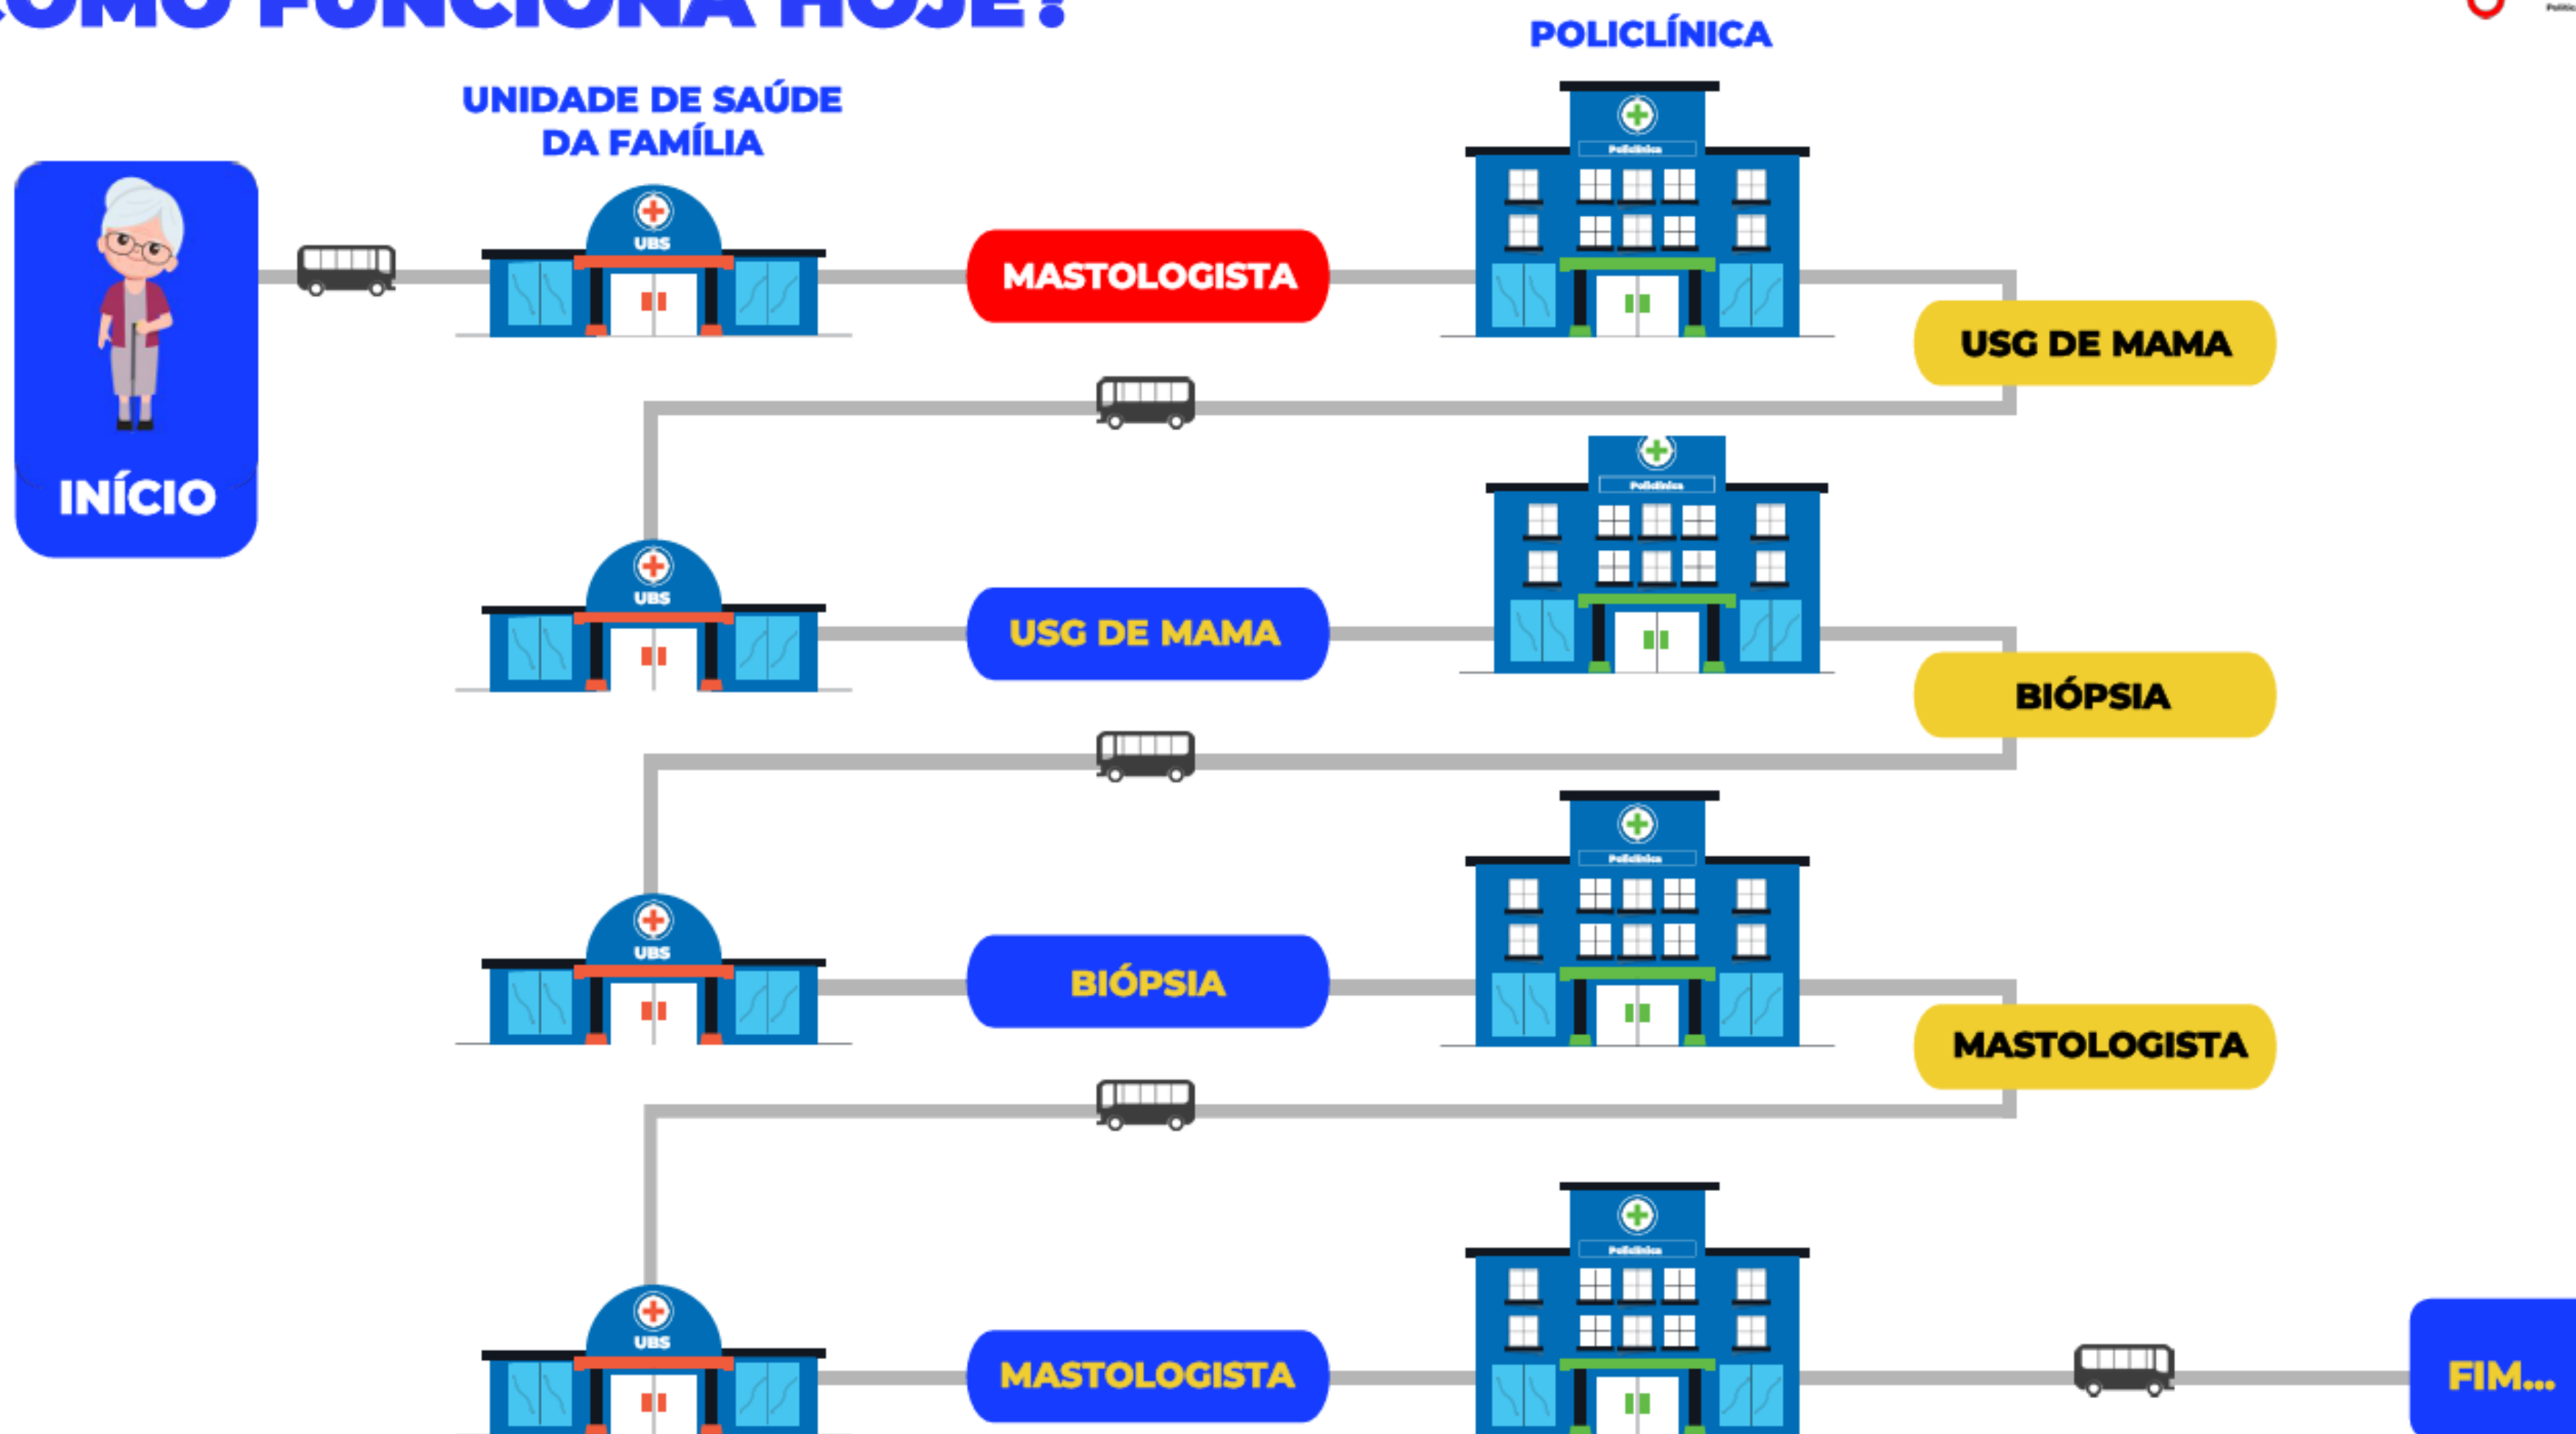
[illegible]OMO FUNCIONA HOJE?

UNIDADE DE SAÚDE DA FAMÍLIA

POLICLÍNICA

INÍCIO

UBS

MASTOLOGISTA

Policlínica

USG DE MAMA

UBS

USG DE MAMA

Policlínica

BIÓPSIA

UBS

BIÓPSIA

Policlínica

MASTOLOGISTA

UBS

MASTOLOGISTA

Policlínica

FIM...